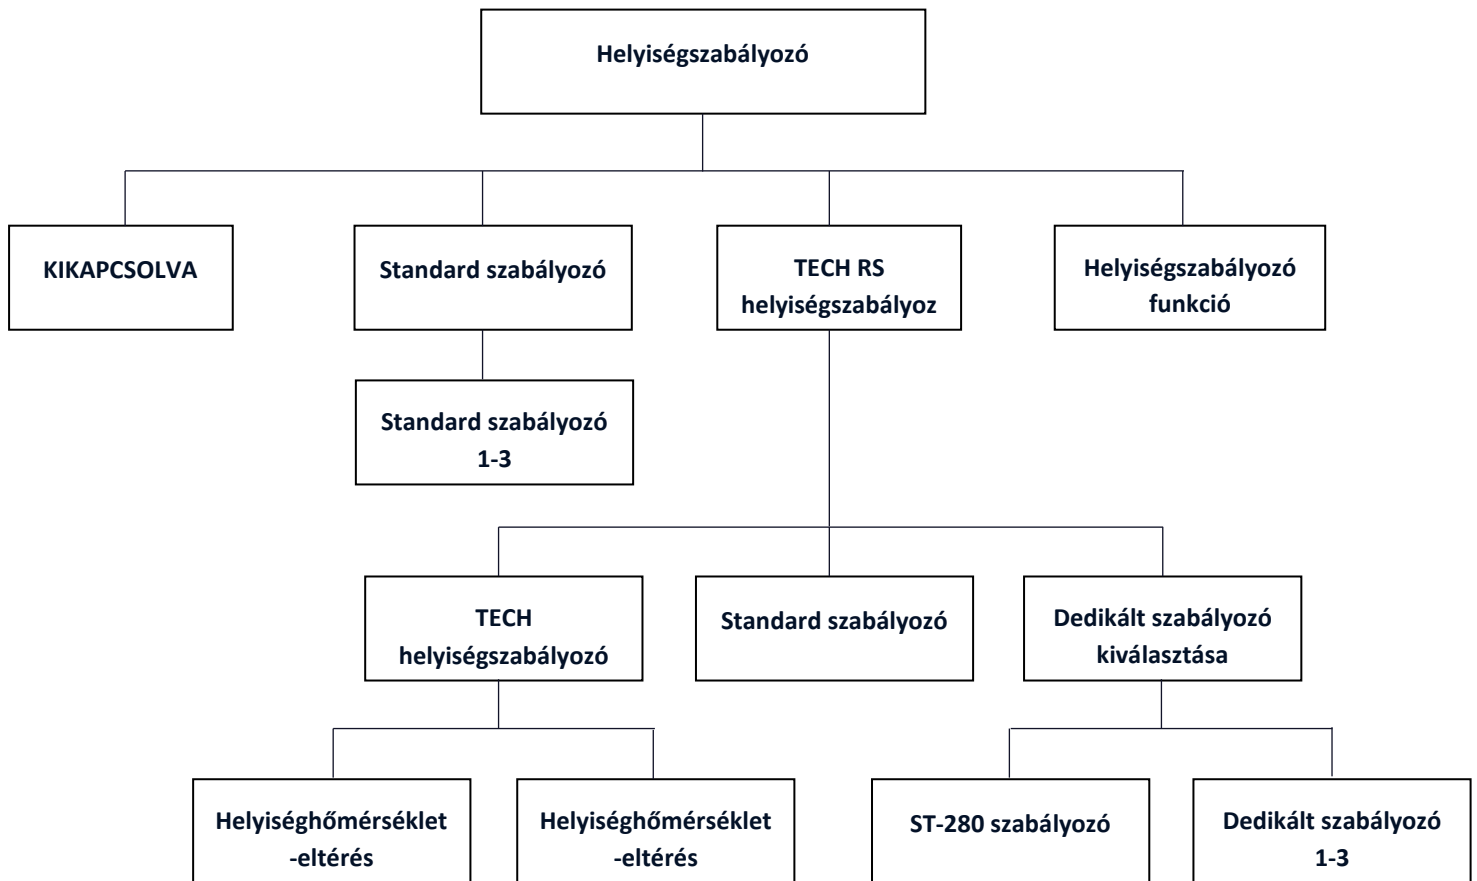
Helyiségszabályozó

KIKAPCSOLVA

Standard szabályozó

TECH RS helyiségszabályoz

Helyiségszabályozó funkció

Standard szabályozó 1-3

TECH helyiségszabályozó

Standard szabályozó

Dedikált szabályozó kiválasztása

Helyiséghőmérséklet -eltérés

Helyiséghőmérséklet -eltérés

ST-280 szabályozó

Dedikált szabályozó 1-3